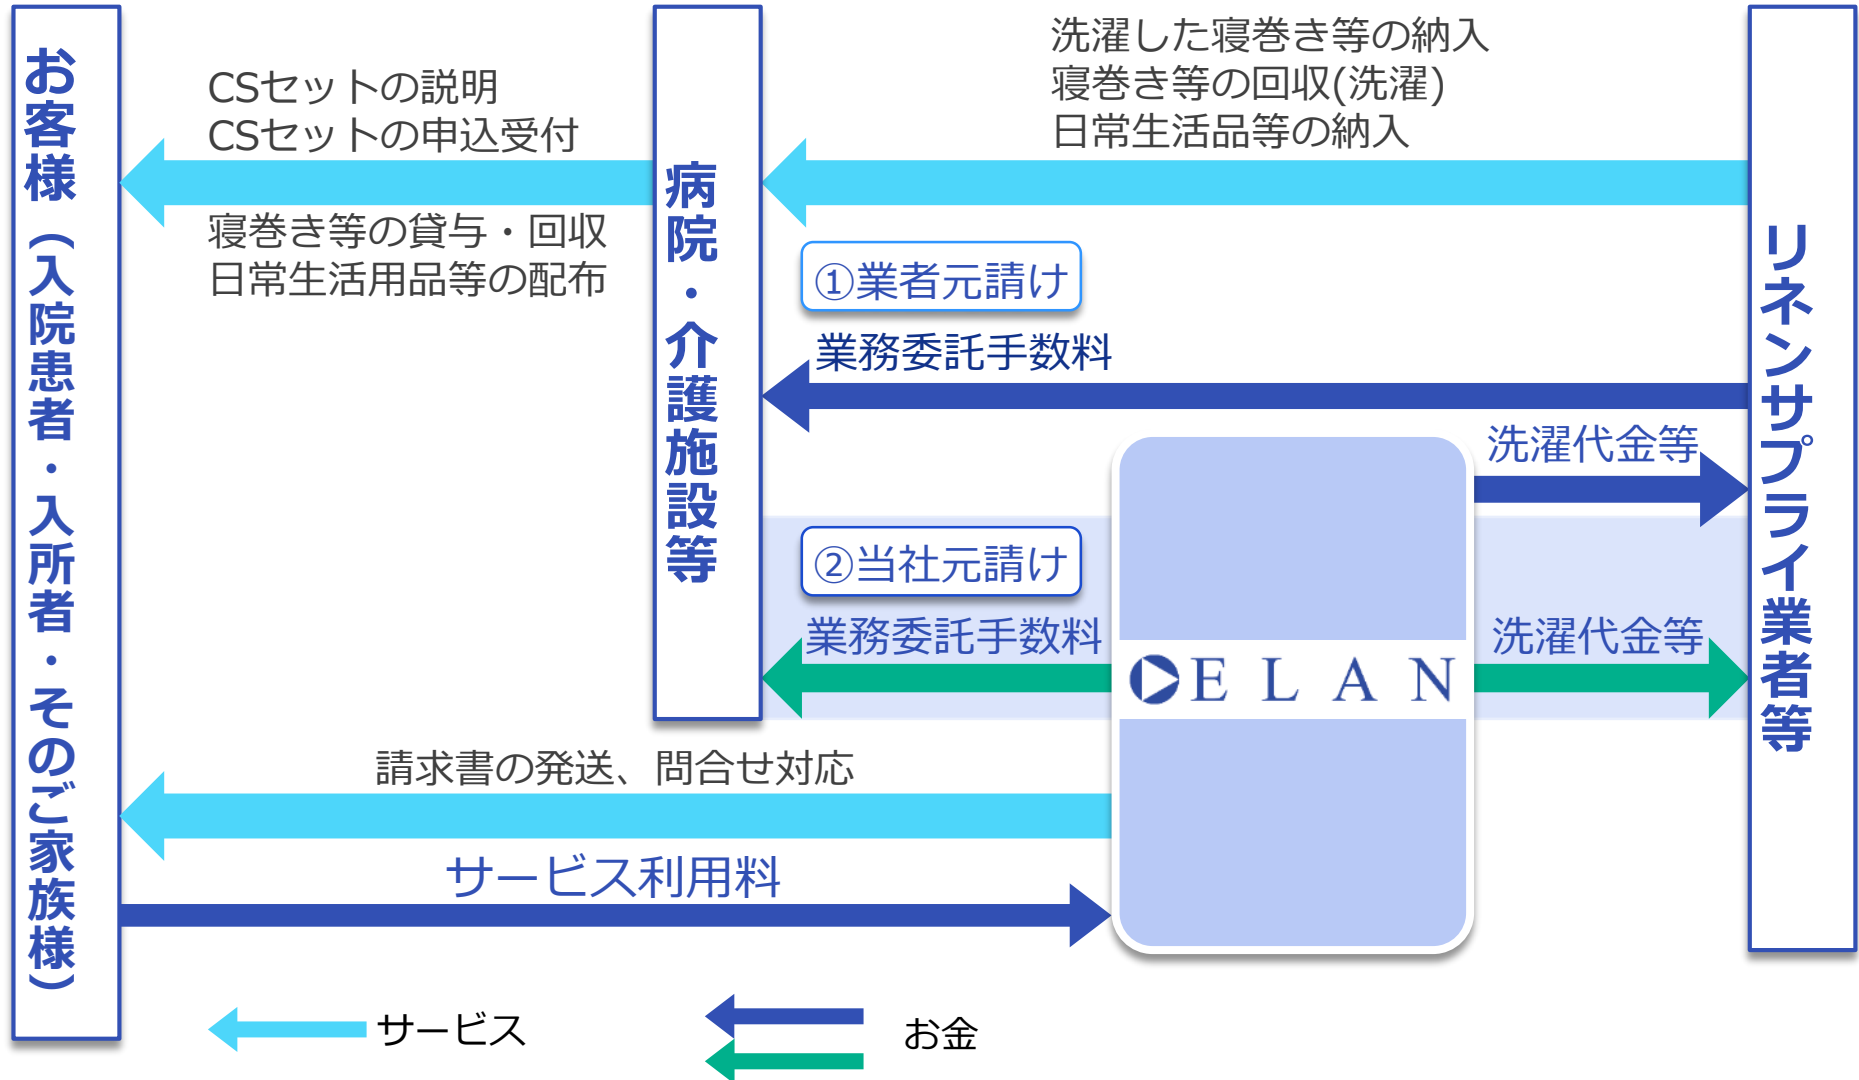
お客様（入院患者・入所者・そのご家族様）

CSセットの説明
CSセットの申込受付

寝巻き等の貸与・回収
日常生活用品等の配布

病院・介護施設等

洗濯した寝巻き等の納入
寝巻き等の回収(洗濯)
日常生活品等の納入

リネンサプライ業者等

①業者元請け

業務委託手数料

洗濯代金等

②当社元請け

業務委託手数料

洗濯代金等

ELAN

請求書の発送、問合せ対応

サービス利用料

サービス

お金